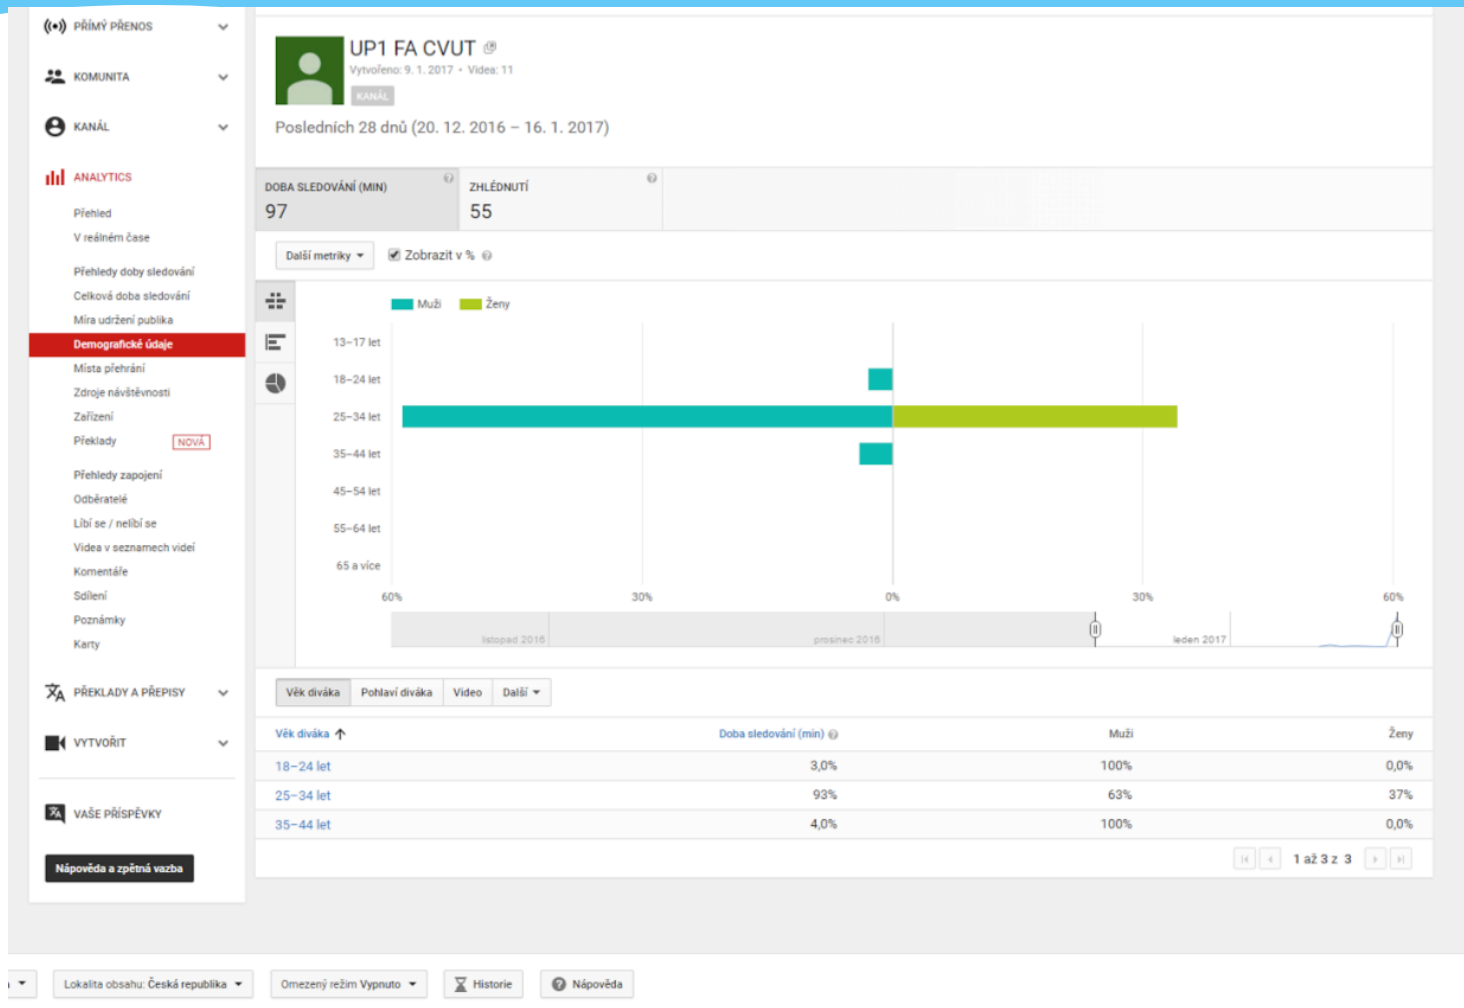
PŘÍMÝ PŘENOS
KOMUNITA
KANÁL
ANALYTICS
Přehled
V reálném čase
Přehledy doby sledování
Celková doba sledování
Míra udržení publika
Demografické údaje
Místa přehrání
Zdroje návštěvnosti
Zařízení
Překlady NOVÁ
Přehledy zapojení
Odběratelé
Líbí se / nelíbí se
Videa v seznamech videí
Komentáře
Sdílení
Poznámky
Karty
PŘEKLADY A PŘEPISY
VYTVOŘIT
VAŠE PŘÍSPĚVKY
Nápověda a zpětná vazba

UP1 FA CVUT
Vytvořeno: 9. 1. 2017 • Videa: 11
KANÁL
Posledních 28 dnů (20. 12. 2016 – 16. 1. 2017)

DOBA SLEDOVÁNÍ (MIN)
97
ZHLÉDNUTÍ
55

Další metriky
Zobrazit v %

Muži Ženy
13–17 let
18–24 let
25–34 let
35–44 let
45–54 let
55–64 let
65 a více
60% 30% 0% 30% 60%
listopad 2016 prosinec 2016 leden 2017

Věk diváka | Pohlaví diváka | Video | Další

| Věk diváka | Doba sledování (min) | Muži | Ženy |
|---|---|---|---|
| 18–24 let | 3,0% | 100% | 0,0% |
| 25–34 let | 93% | 63% | 37% |
| 35–44 let | 4,0% | 100% | 0,0% |

1 až 3 z 3

Lokalita obsahu: Česká republika
Omezený režim Vypnuto
Historie
Nápověda